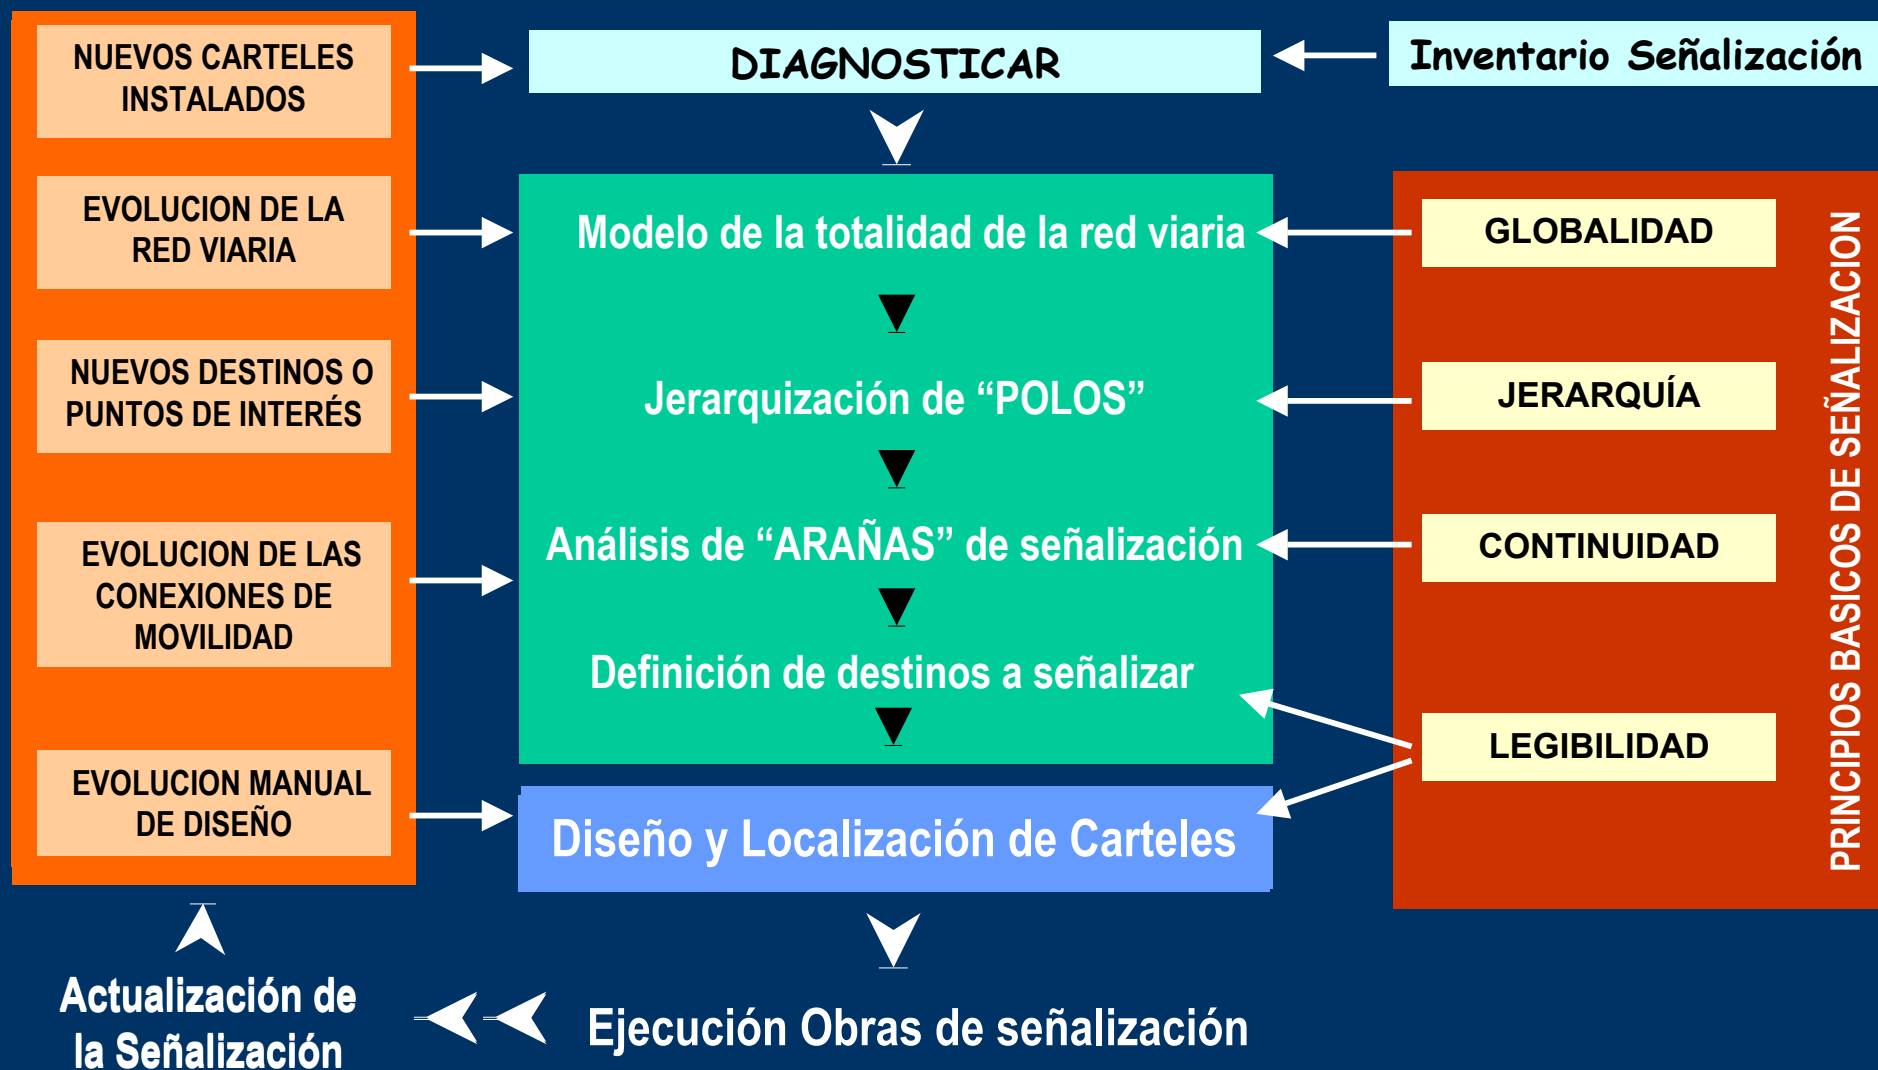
NUEVOS CARTELES INSTALADOS

EVOLUCION DE LA RED VIARIA

NUEVOS DESTINOS O PUNTOS DE INTERÉS

EVOLUCION DE LAS CONEXIONES DE MOVILIDAD

EVOLUCION MANUAL DE DISEÑO

DIAGNOSTICAR

Inventario Señalización

Modelo de la totalidad de la red viaria

Jerarquización de “POLOS”

Análisis de “ARAÑAS” de señalización

Definición de destinos a señalizar

Diseño y Localización de Carteles

GLOBALIDAD

JERARQUÍA

CONTINUIDAD

LEGIBILIDAD

PRINCIPIOS BASICOS DE SEÑALIZACION

Actualización de la Señalización

Ejecución Obras de señalización